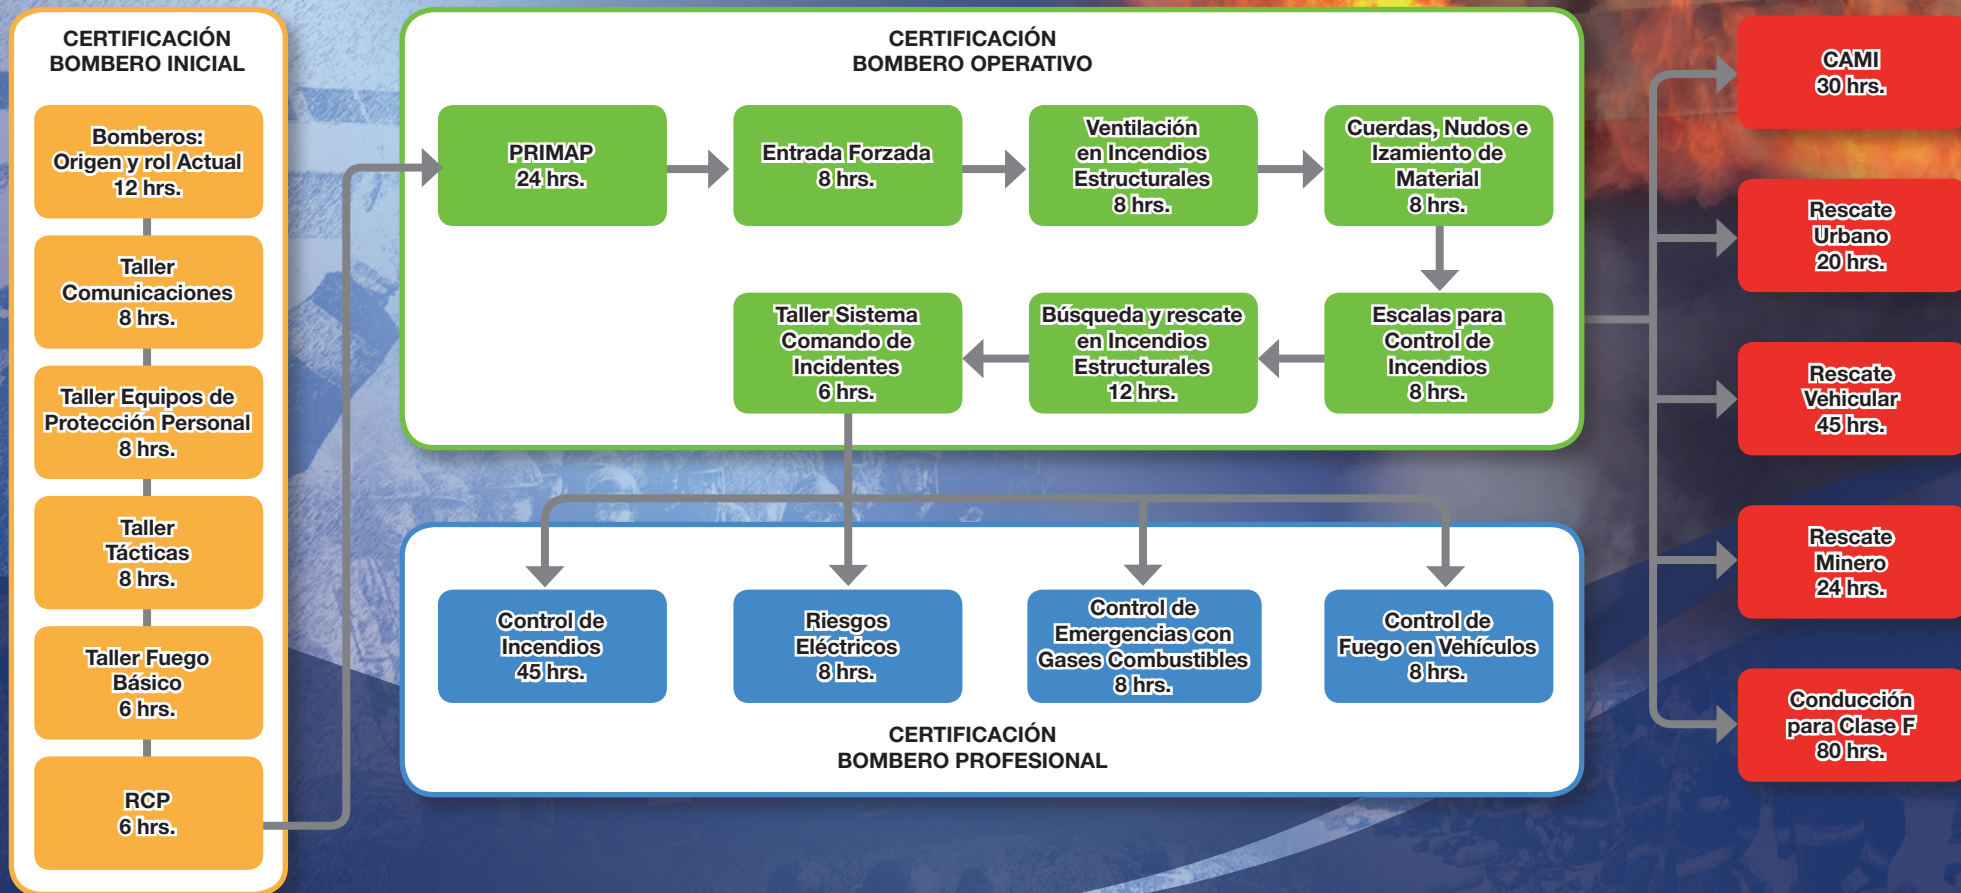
CERTIFICACIÓN BOMBERO INICIAL

Bomberos: Origen y rol Actual 12 hrs.

Taller Comunicaciones 8 hrs.

Taller Equipos de Protección Personal 8 hrs.

Taller Tácticas 8 hrs.

Taller Fuego Básico 6 hrs.

RCP 6 hrs.

CERTIFICACIÓN BOMBERO OPERATIVO

PRIMAP 24 hrs.

Entrada Forzada 8 hrs.

Ventilación en Incendios Estructurales 8 hrs.

Cuerdas, Nudos e Izamiento de Material 8 hrs.

Escalas para Control de Incendios 8 hrs.

Búsqueda y rescate en Incendios Estructurales 12 hrs.

Taller Sistema Comando de Incidentes 6 hrs.

Control de Incendios 45 hrs.

Riesgos Eléctricos 8 hrs.

Control de Emergencias con Gases Combustibles 8 hrs.

Control de Fuego en Vehículos 8 hrs.

CERTIFICACIÓN BOMBERO PROFESIONAL

CAMI 30 hrs.

Rescate Urbano 20 hrs.

Rescate Vehicular 45 hrs.

Rescate Minero 24 hrs.

Conducción para Clase F 80 hrs.